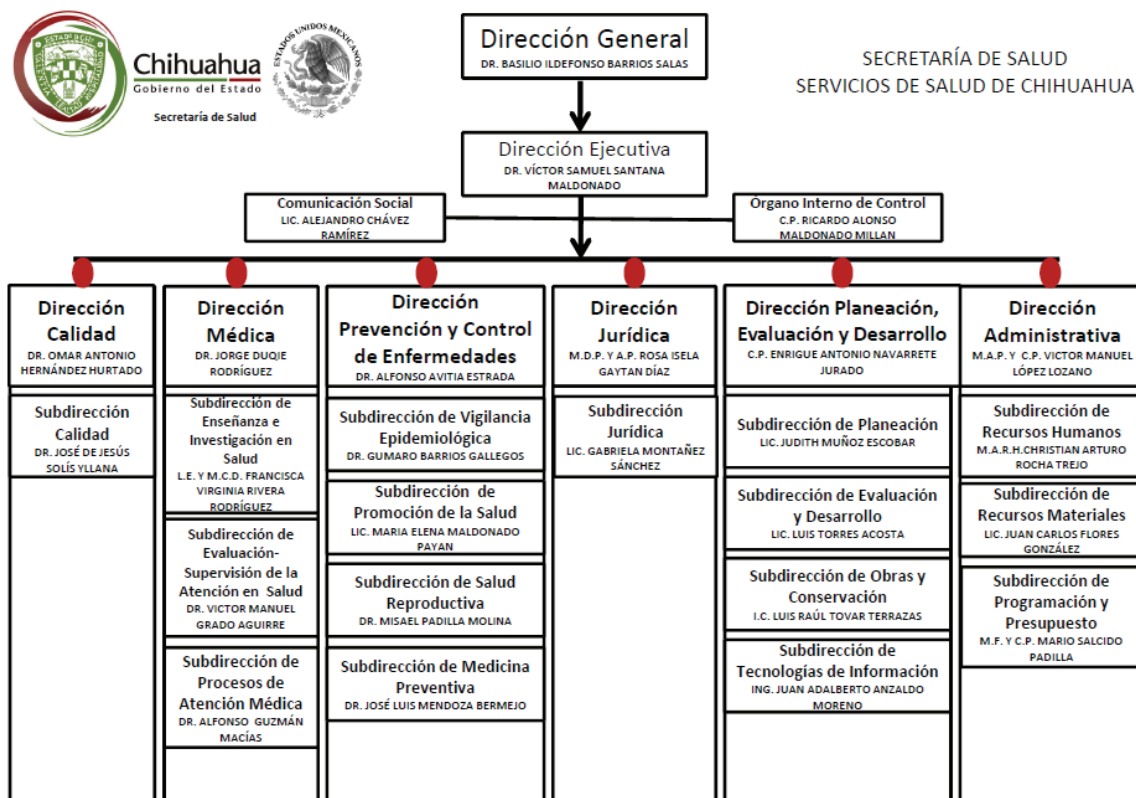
Chihuahua
Gobierno del Estado
Secretaría de Salud
ESTADOS UNIDOS MEXICANOS

Dirección General
DR. BASILIO ILDEFONSO BARRIOS SALAS

SECRETARÍA DE SALUD
SERVICIOS DE SALUD DE CHIHUAHUA

Dirección Ejecutiva
DR. VÍCTOR SAMUEL SANTANA MALDONADO

Comunicación Social
LIC. ALEJANDRO CHÁVEZ RAMÍREZ

Organo Interno de Control
C.P. RICARDO ALONSO MALDONADO MILLAN

Dirección Calidad
DR. OMAR ANTONIO HERNÁNDEZ HURTADO

Subdirección Calidad
DR. JOSÉ DE JESÚS SOLÍS YLLANA

Dirección Médica
DR. JORGE DUQUE RODRÍGUEZ

Subdirección de Enseñanza e Investigación en Salud
L.E. Y M.C.D. FRANCISCA VIRGINIA RIVERA RODRÍGUEZ

Subdirección de Evaluación-Supervisión de la Atención en Salud
DR. VICTOR MANUEL GRADO AGUIRRE

Subdirección de Procesos de Atención Médica
DR. ALFONSO GUZMÁN MACÍAS

Dirección Prevención y Control de Enfermedades
DR. ALFONSO AVITIA ESTRADA

Subdirección de Vigilancia Epidemiológica
DR. GUMARO BARRIOS GALLEGOS

Subdirección de Promoción de la Salud
LIC. MARIA ELENA MALDONADO PAYAN

Subdirección de Salud Reproductiva
DR. MISAEL PADILLA MOLINA

Subdirección de Medicina Preventiva
DR. JOSÉ LUIS MENDOZA BERMEJO

Dirección Jurídica
M.D.P. Y A.P. ROSA ISELA GAYTAN DÍAZ

Subdirección Jurídica
LIC. GABRIELA MONTAÑEZ SÁNCHEZ

Dirección Planeación, Evaluación y Desarrollo
C.P. ENRIGUE ANTONIO NAVARRETE JURADO

Subdirección de Planeación
LIC. JUDITH MUÑOZ ESCOBAR

Subdirección de Evaluación y Desarrollo
LIC. LUIS TORRES ACOSTA

Subdirección de Obras y Conservación
I.C. LUIS RAÚL TOVAR TERRAZAS

Subdirección de Tecnologías de Información
ING. JUAN ADALBERTO ANZALDO MORENO

Dirección Administrativa
M.A.P. Y C.P. VICTOR MANUEL LÓPEZ LOZANO

Subdirección de Recursos Humanos
M.A.R.H.CHRISTIAN ARTURO ROCHA TREJO

Subdirección de Recursos Materiales
LIC. JUAN CARLOS FLORES GONZÁLEZ

Subdirección de Programación y Presupuesto
M.F. Y C.P. MARIO SALCIDO PADILLA